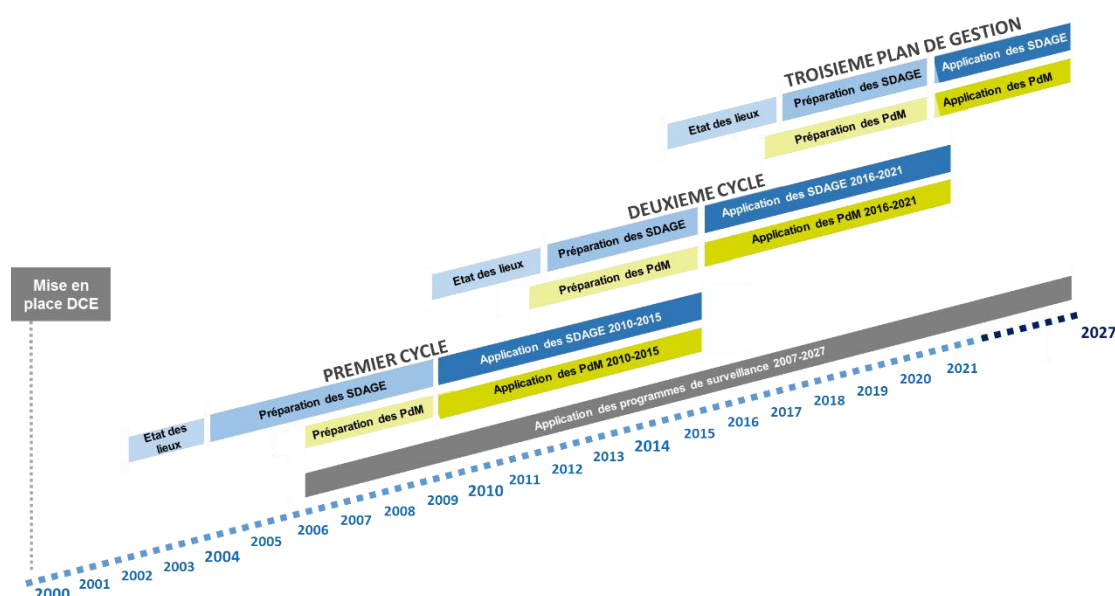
TROISIEME PLAN DE GESTION

Etat des lieux

Préparation des SDAGE

Application des SDAGE

Préparation des PdM

Application des PdM

DEUXIEME CYCLE

Etat des lieux

Préparation des SDAGE

Application des SDAGE 2016-2021

Préparation des PdM

Application des PdM 2016-2021

Mise en place DCE

PREMIER CYCLE

Etat des lieux

Préparation des SDAGE

Application des SDAGE 2010-2015

Préparation des PdM

Application des PdM 2010-2015

Application des programmes de surveillance 2007-2027

2000 2001 2002 2003 2004 2005 2006 2007 2008 2009 2010 2011 2012 2013 2014 2015 2016 2017 2018 2019 2020 2021 2027